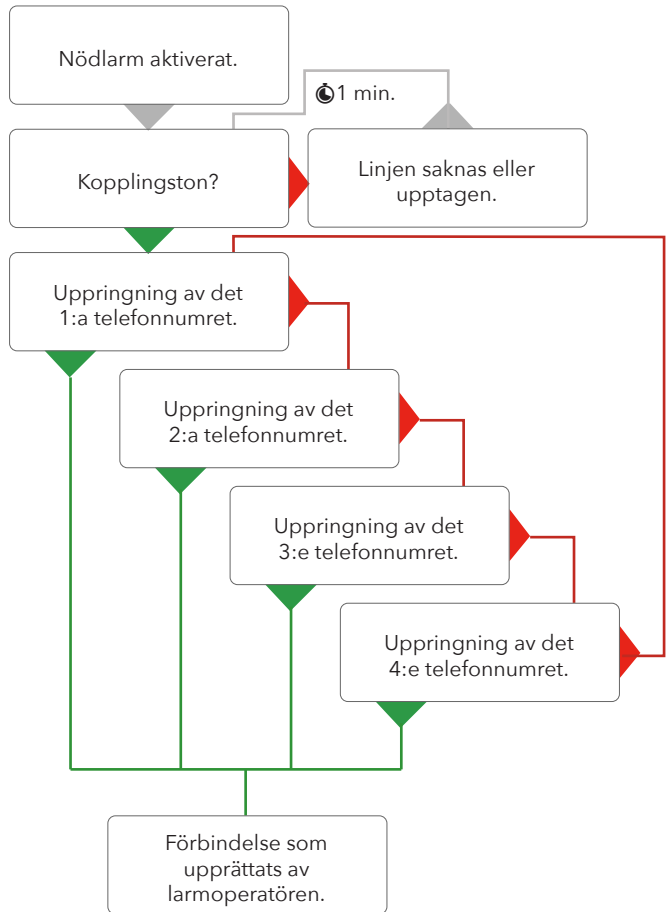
Nödlarm aktiverat.

1 min.

Kopplingston?

Linjen saknas eller upptagen.

Uppringning av det 1:a telefonnumret.

Uppringning av det 2:a telefonnumret.

Uppringning av det 3:e telefonnumret.

Uppringning av det 4:e telefonnumret.

Förbindelse som upprättats av larmoperatören.